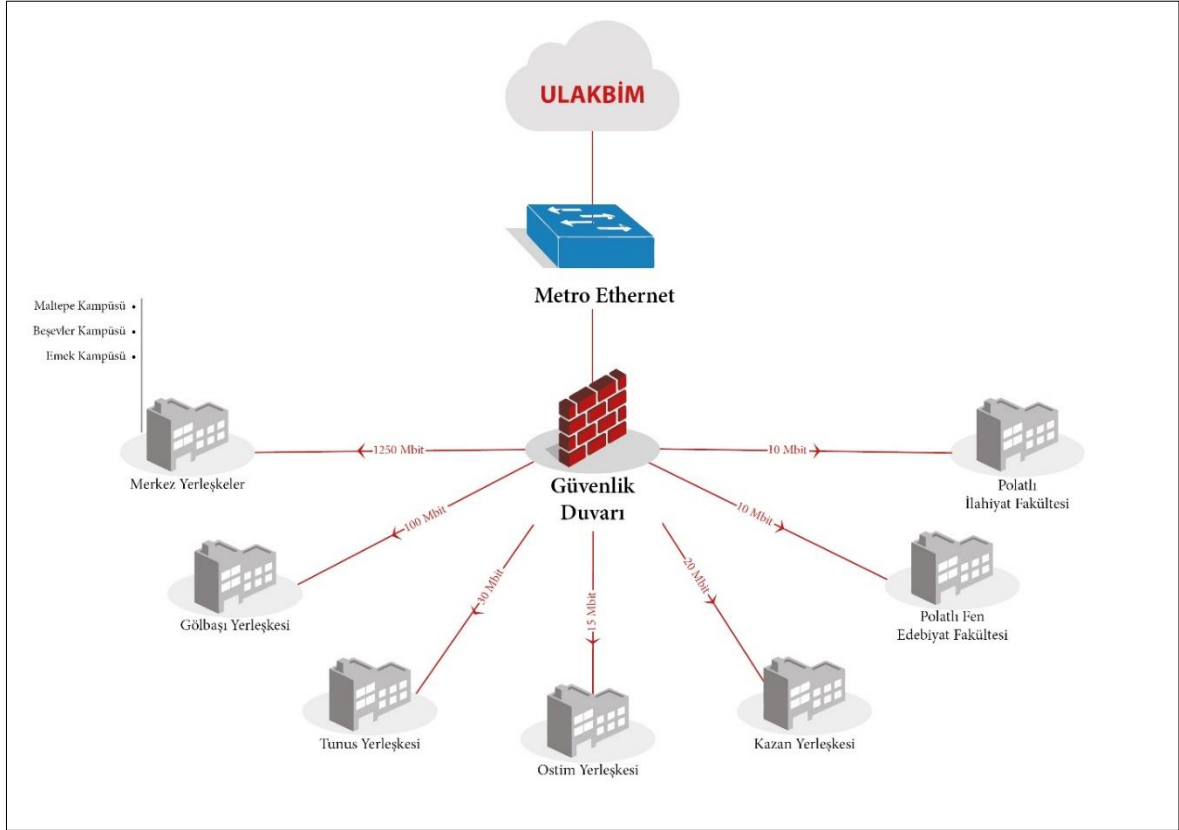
ULAKBİM

Metro Ethernet

Maltepe Kampüsü •
Beşevler Kampüsü •
Emek Kampüsü •

Güvenlik Duvarı

1250 Mbit
Merkez Yerleşkeler

10 Mbit
Polatlı İlahiyat Fakültesi

100 Mbit
Gölbaşı Yerleşkesi

10 Mbit
Polatlı Fen Edebiyat Fakültesi

30 Mbit
Tunus Yerleşkesi

15 Mbit
Ostim Yerleşkesi

20 Mbit
Kazan Yerleşkesi